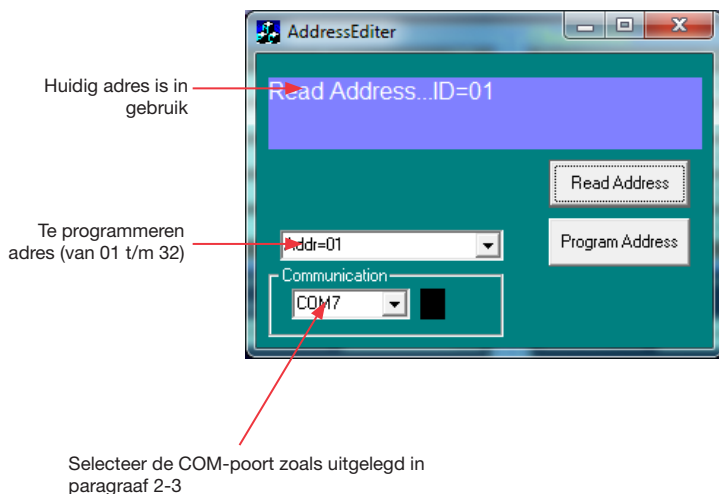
AddressEditer

Huidig adres is in gebruik

Read Address...ID=01

Read Address

Te programmeren adres (van 01 t/m 32)

Addr=01

Program Address

Communication

COM7

Selecteer de COM-poort zoals uitgelegd in paragraaf 2-3